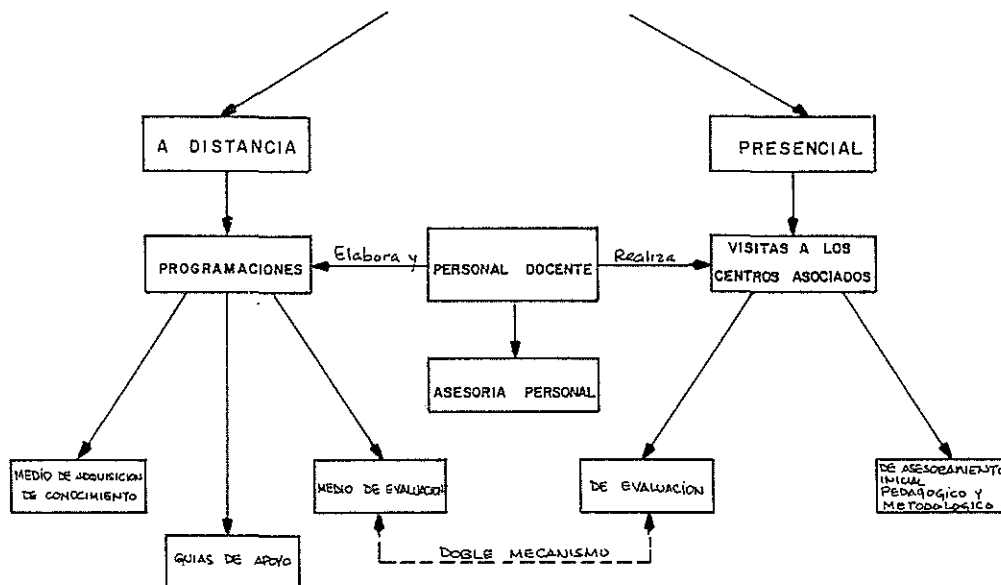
A DISTANCIA

PRESENCIAL

PROGRAMACIONES

Elabora y

PERSONAL DOCENTE

Realiza

VISITAS A LOS CENTROS ASOCIADOS

ASESORIA PERSONAL

MEDIO DE ADQUISICION DE CONOCIMIENTO

MEDIO DE EVALUACION

DE EVALUACION

DE ASESORAMIENTO INICIAL PEDAGOGICO Y METODOLOGICO

GUIAS DE APOYO

DOBLE MECANISMO